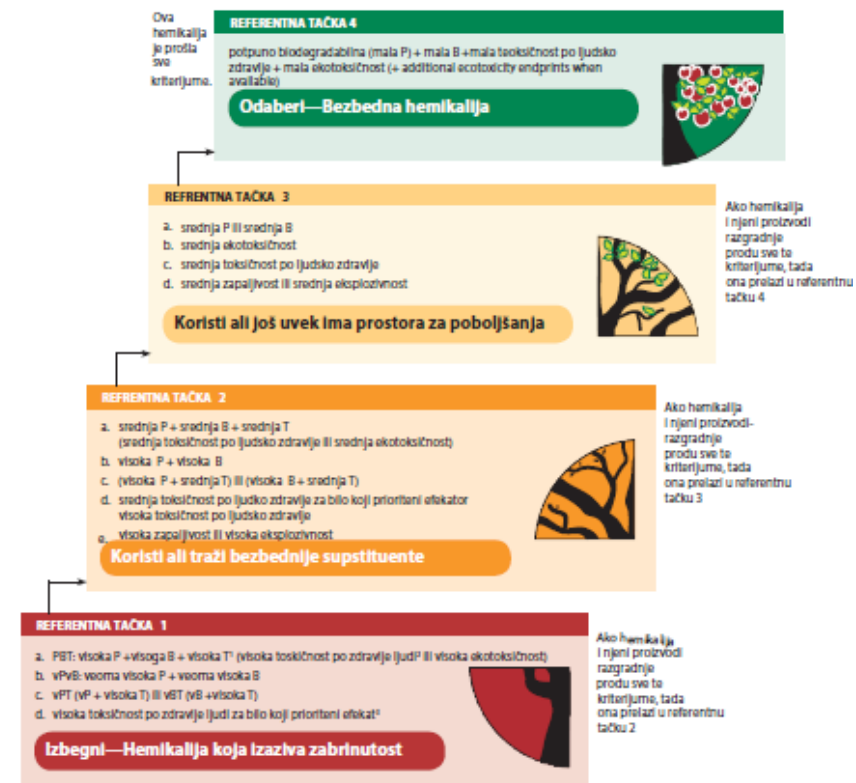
Ova hemikalija je prošla sve kriterijume.

REFERENTNA TAČKA 4

potpuno biodegradabilna (mala P) + mala B +mala teoksičnost po ljudsko zdravlje + mala ekotoksičnost (+ additional ecotoxicity endprints when available)

Odaberi—Bezbedna hemikalija

REFERENTNA TAČKA 3

a. srednja P ili srednja B
b. srednja ekotoksičnost
c. srednja toksičnost po ljudsko zdravlje
d. srednja zapaljivost ili srednja eksplozivnost

Koristi ali još uvek ima prostora za poboljšanja

Ako hemikalija i njeni proizvodi razgradnje prođu sve te kriterijume, tada ona prelazi u referentnu tačku 4

REFERENTNA TAČKA 2

a. srednja P + srednja B + srednja T (srednja toksičnost po ljudsko zdravlje ili srednja ekotoksičnost)
b. visoka P + visoka B
c. (visoka P + srednja T) ili (visoka B + srednja T)
d. srednja toksičnost po ljudsko zdravlje za bilo koji prioritetni efekator visoka toksičnost po ljudsko zdravlje
e. visoka zapaljivost ili visoka eksplozivnost

Koristi ali traži bezbednije supstituente

Ako hemikalija i njeni proizvodi-razgradnje prođu sve te kriterijume, tada ona prelazi u referentnu tačku 3

REFERENTNA TAČKA 1

a. PBT: visoka P +visoga B + visoka T¹ (visoka toksičnost po zdravlje ljudi² ili visoka ekotoksičnost)
b. vPvB: veoma visoka P + veoma visoka B
c. vPT (vP + visoka T) ili vBT (vB +visoka T)
d. visoka toksičnost po zdravlje ljudi za bilo koji prioritetni efekat²

Izbegni—Hemikalija koja izaziva zabrinutost

Ako hemikalija i njeni proizvodi razgradnje prođu sve te kriterijume, tada ona prelazi u referentnu tačku 2